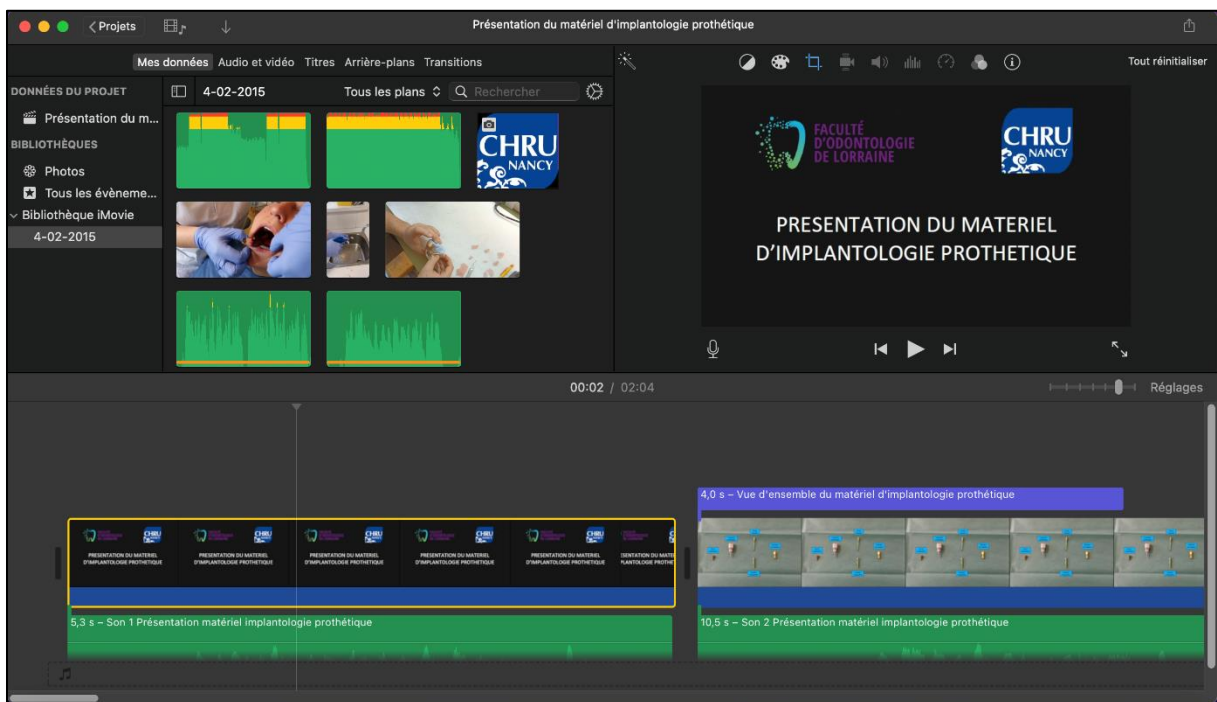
< Projets

Présentation du matériel d'implantologie prothétique

Mes données Audio et vidéo Titres Arrière-plans Transitions

Tout réinitialiser

DONNÉES DU PROJET

Présentation du m...

BIBLIOTHÈQUES

Photos

Tous les évènem...

Bibliothèque iMovie

4-02-2015

4-02-2015

Tous les plans

Rechercher

CHRU NANCY

FACULTÉ D'ODONTOLOGIE DE LORRAINE

CHRU NANCY

PRESENTATION DU MATERIEL D'IMPLANTOLOGIE PROTHETIQUE

00:02 / 02:04

Réglages

4,0 s – Vue d'ensemble du matériel d'implantologie prothétique

PRESENTATION DU MATERIEL D'IMPLANTOLOGIE PROTHETIQUE

5,3 s – Son 1 Présentation matériel implantologie prothétique

10,5 s – Son 2 Présentation matériel implantologie prothétique